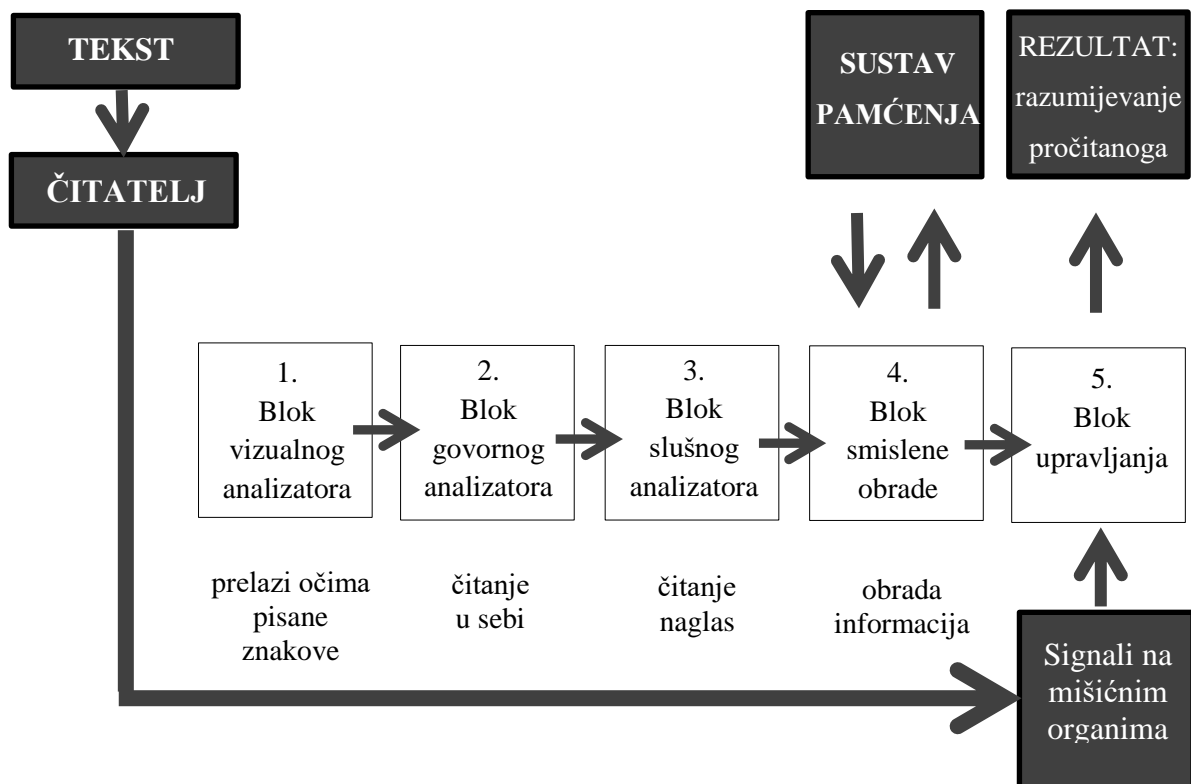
TEKST

ČITATELJ

SUSTAV PAMĆENJA

REZULTAT: razumijevanje pročitanoga

1. Blok vizualnog analizatora

2. Blok govornog analizatora

3. Blok slušnog analizatora

4. Blok smislene obrade

5. Blok upravljanja

prelazi očima pisane znakove

čitanje u sebi

čitanje naglas

obrada informacija

Signali na mišićnim organima